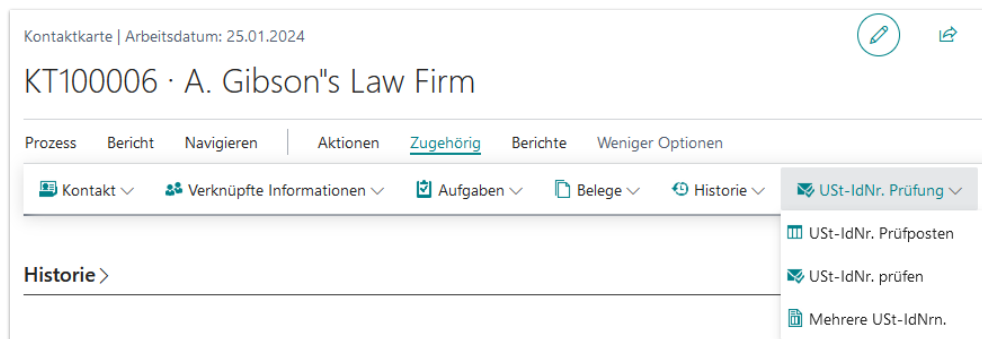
Kontaktkarte | Arbeitsdatum: 25.01.2024

KT100006 · A. Gibson"s Law Firm

Prozess Bericht Navigieren Aktionen Zugehörig Berichte Weniger Optionen

Kontakt Verknüpfte Informationen Aufgaben Belege Historie USt-IdNr. Prüfung

USt-IdNr. Prüfposten

USt-IdNr. prüfen

Mehrere USt-IdNrn.

Historie